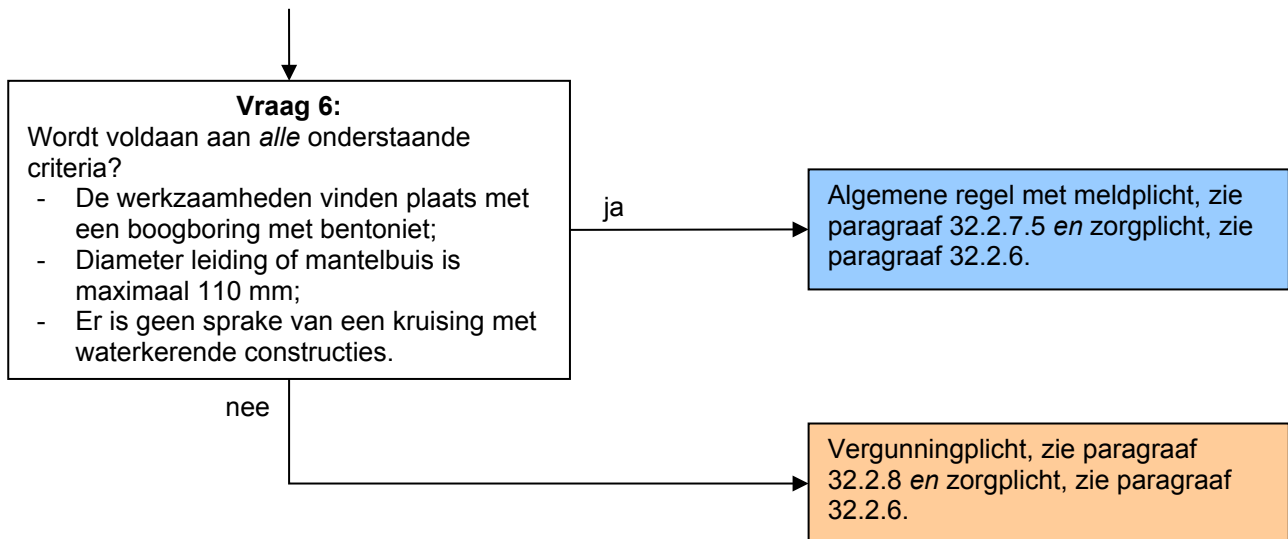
Vraag 6:
Wordt voldaan aan alle onderstaande criteria?
- De werkzaamheden vinden plaats met een boogboring met bentoniet;
- Diameter leiding of mantelbuis is maximaal 110 mm;
- Er is geen sprake van een kruising met waterkerende constructies.

ja

Algemene regel met meldplicht, zie paragraaf 32.2.7.5 en zorgplicht, zie paragraaf 32.2.6.

nee

Vergunningplicht, zie paragraaf 32.2.8 en zorgplicht, zie paragraaf 32.2.6.